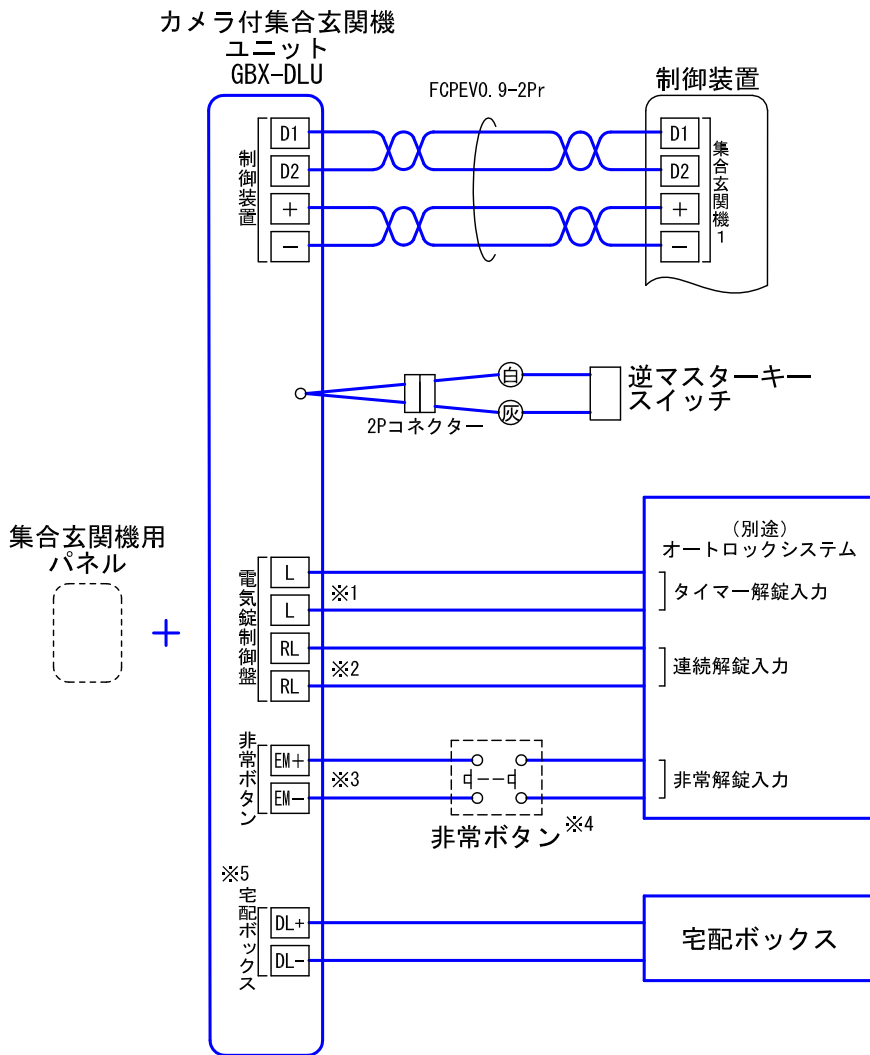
カメラ付集合玄関機
ユニット
GBX-DLU

FCPEV0.9-2Pr

制御装置

制御装置
D1
D2
+
−

D1
D2
+
−
集合玄関機1

2Pコネクター
白
灰
逆マスターキースイッチ

集合玄関機用パネル

+

（別途）
オートロックシステム

電気錠制御盤
L
L
※1
RL
RL
※2
タイマー解錠入力
連続解錠入力

非常ボタン
EM+
EM−
※3
非常ボタン※4
非常解錠入力

※5
宅配ボックス
DL+
DL−
宅配ボックス